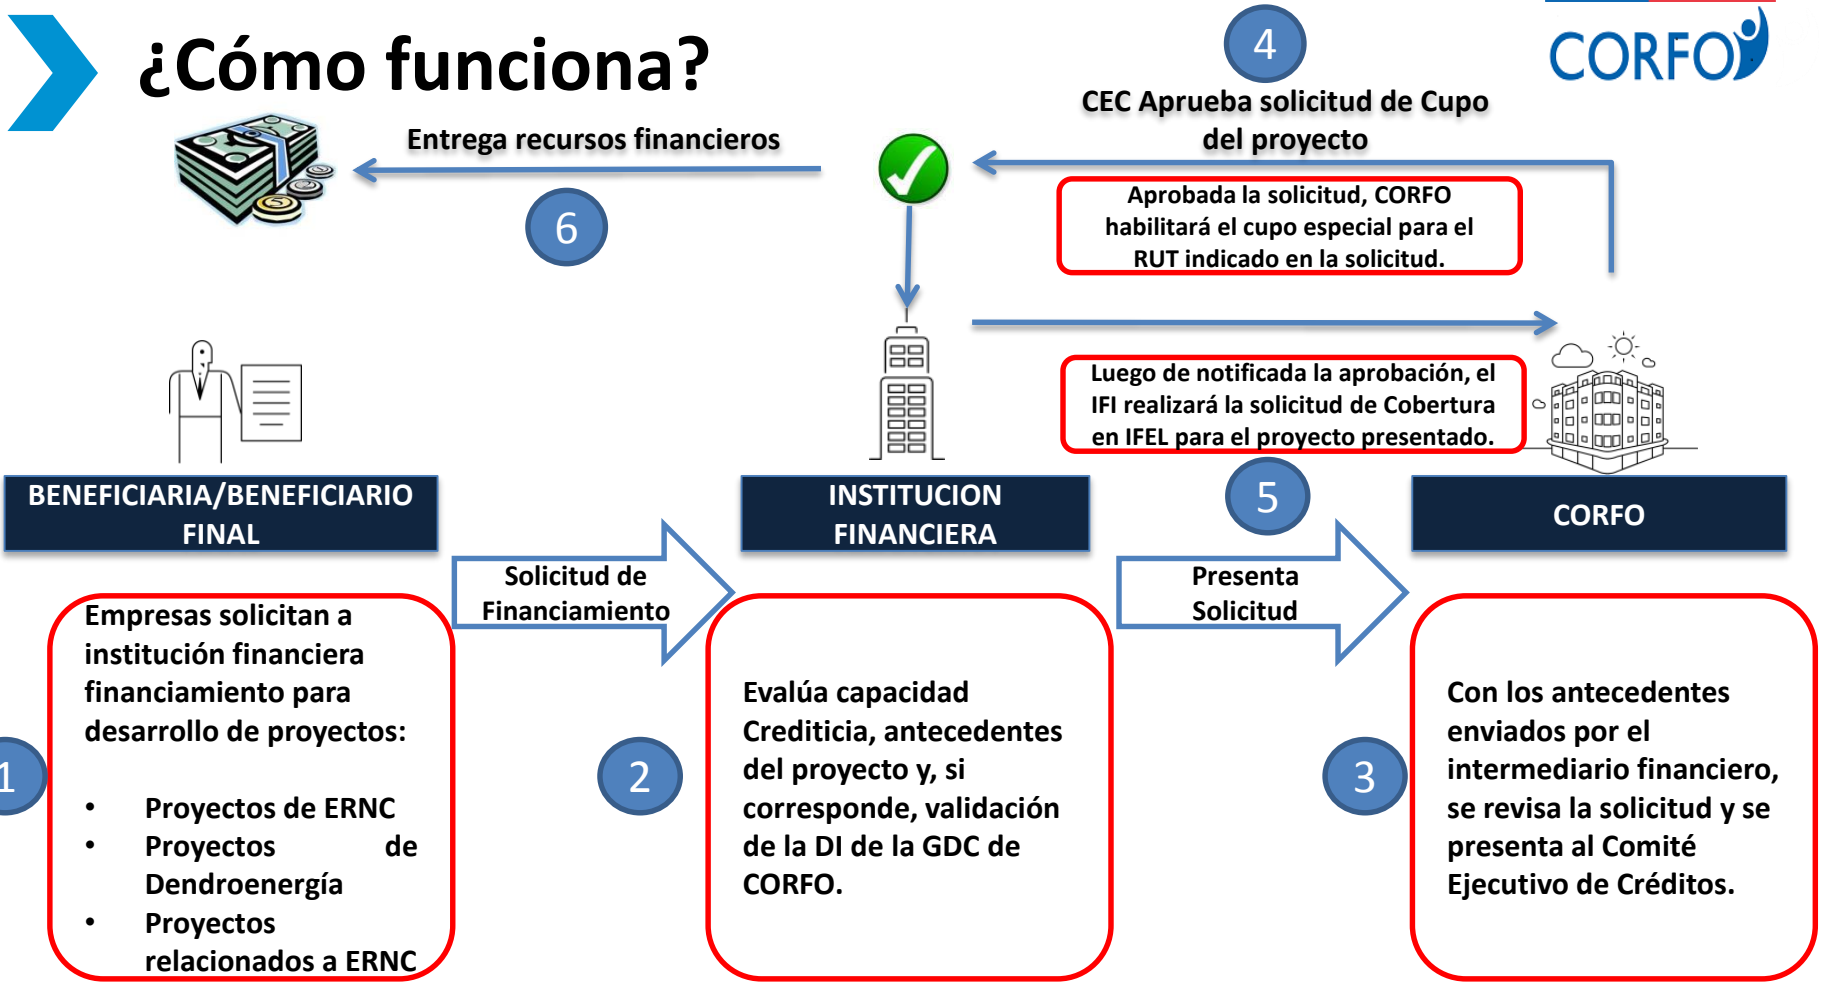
¿Cómo funciona?

CORFO

4

CEC Aprueba solicitud de Cupo del proyecto

Entrega recursos financieros

6

Aprobada la solicitud, CORFO habilitará el cupo especial para el RUT indicado en la solicitud.

Luego de notificada la aprobación, el IFI realizará la solicitud de Cobertura en IFEL para el proyecto presentado.

5

BENEFICIARIA/BENEFICIARIO FINAL

INSTITUCION FINANCIERA

CORFO

Solicitud de Financiamiento

Presenta Solicitud

1

Empresas solicitan a institución financiera financiamiento para desarrollo de proyectos:

• Proyectos de ERNC
• Proyectos de Dendroenergía
• Proyectos relacionados a ERNC

2

Evalúa capacidad Crediticia, antecedentes del proyecto y, si corresponde, validación de la DI de la GDC de CORFO.

3

Con los antecedentes enviados por el intermediario financiero, se revisa la solicitud y se presenta al Comité Ejecutivo de Créditos.